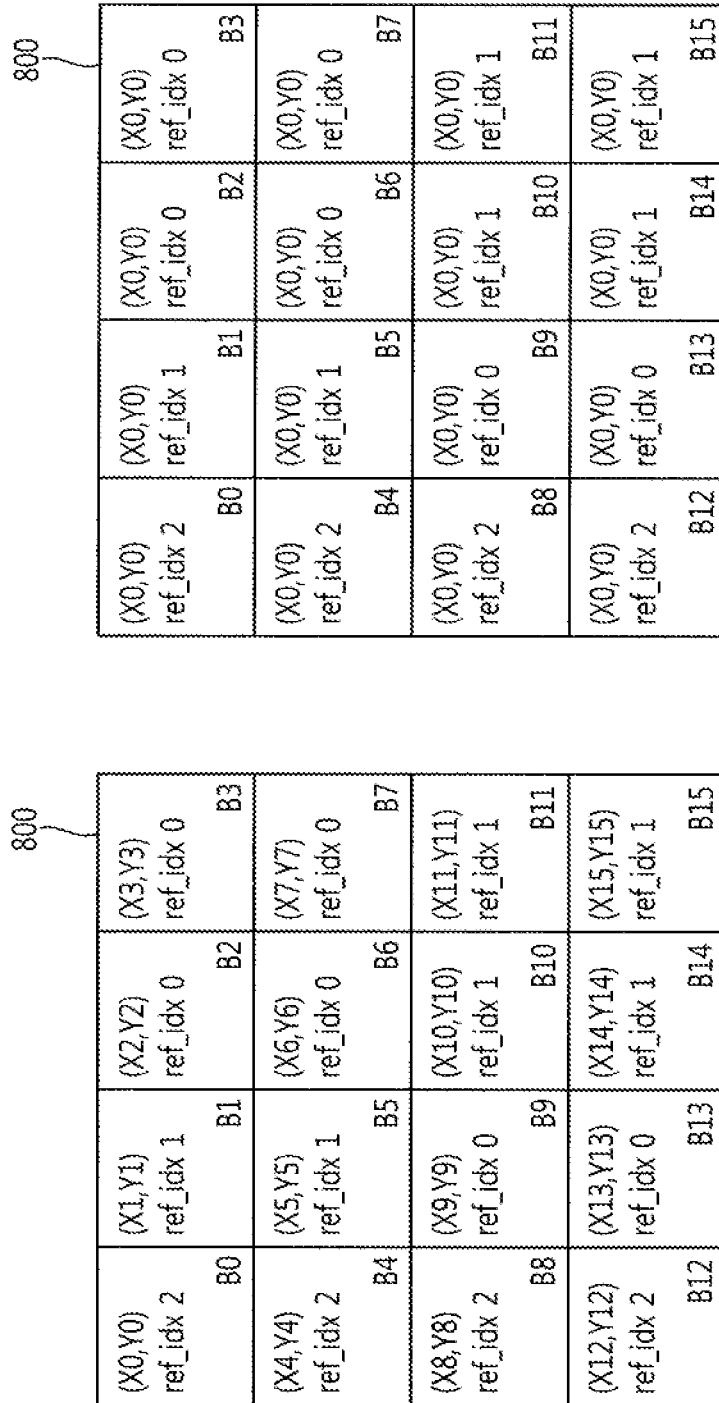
800

| (X0,Y0) ref_idx 2 B0 | (X1,Y1) ref_idx 1 B1 | (X2,Y2) ref_idx 0 B2 | (X3,Y3) ref_idx 0 B3 |
|---|---|---|---|
| (X4,Y4) ref_idx 2 B4 | (X5,Y5) ref_idx 1 B5 | (X6,Y6) ref_idx 0 B6 | (X7,Y7) ref_idx 0 B7 |
| (X8,Y8) ref_idx 2 B8 | (X9,Y9) ref_idx 0 B9 | (X10,Y10) ref_idx 1 B10 | (X11,Y11) ref_idx 1 B11 |
| (X12,Y12) ref_idx 2 B12 | (X13,Y13) ref_idx 0 B13 | (X14,Y14) ref_idx 1 B14 | (X15,Y15) ref_idx 1 B15 |

800

| (X0,Y0) ref_idx 2 B0 | (X0,Y0) ref_idx 1 B1 | (X0,Y0) ref_idx 0 B2 | (X0,Y0) ref_idx 0 B3 |
|---|---|---|---|
| (X0,Y0) ref_idx 2 B4 | (X0,Y0) ref_idx 1 B5 | (X0,Y0) ref_idx 0 B6 | (X0,Y0) ref_idx 0 B7 |
| (X0,Y0) ref_idx 2 B8 | (X0,Y0) ref_idx 0 B9 | (X0,Y0) ref_idx 1 B10 | (X0,Y0) ref_idx 1 B11 |
| (X0,Y0) ref_idx 2 B12 | (X0,Y0) ref_idx 0 B13 | (X0,Y0) ref_idx 1 B14 | (X0,Y0) ref_idx 1 B15 |